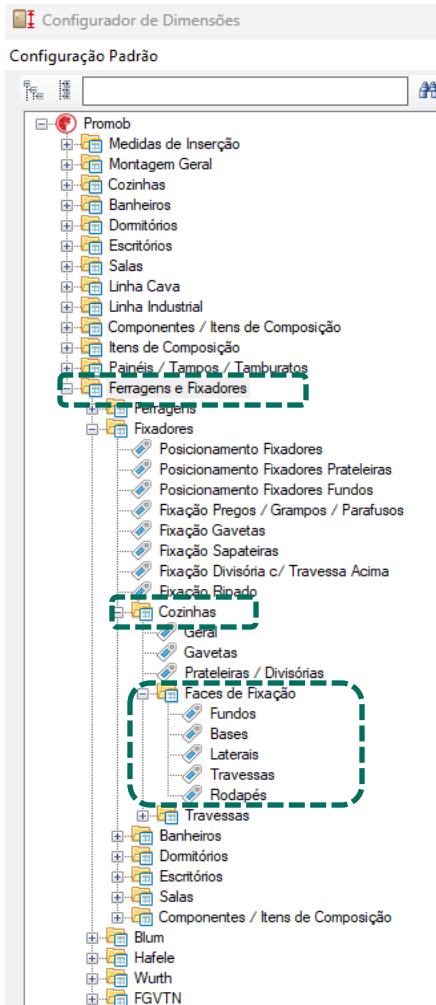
Configurador de Dimensões

Configuração Padrão

Promob
Medidas de Inserção
Montagem Geral
Cozinhas
Banheiros
Dormitórios
Escritórios
Salas
Linha Cava
Linha Industrial
Componentes / Itens de Composição
Itens de Composição
Painéis / Tampos / Tamburatos
Ferragens e Fixadores
Ferragens
Fixadores
Posicionamento Fixadores
Posicionamento Fixadores Prateleiras
Posicionamento Fixadores Fundos
Fixação Pregos / Grampos / Parafusos
Fixação Gavetas
Fixação Sapateiras
Fixação Divisória c/ Travessa Acima
Fixação Ripado
Cozinhas
Geral
Gavetas
Prateleiras / Divisórias
Faces de Fixação
Fundos
Bases
Laterais
Travessas
Rodapés
Travessas
Banheiros
Dormitórios
Escritórios
Salas
Componentes / Itens de Composição
Blum
Hafele
Wurth
FGVTN